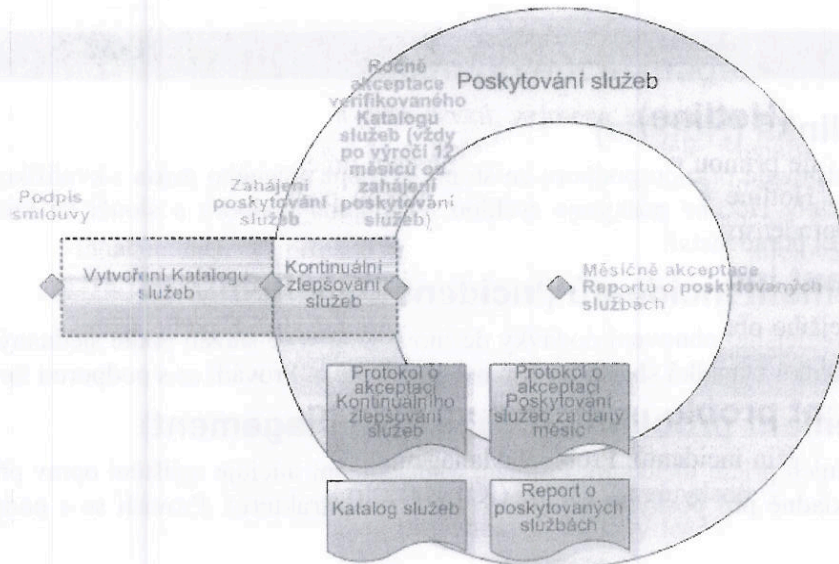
Ročné akceptace verifikovaného Katalogu služeb (vždy po výročí 12 měsíců od zahájení poskytování služeb)

Poskytování služeb

Podpis smlouvy

Zahájení poskytování služeb

Vytvoření Katalogu služeb

Kontinuální zlepšování služeb

Měsíčně akceptace Reportu o poskytovaných službách

Protokol o akceptaci Kontinuálního zlepšování služeb

Protokol o akceptaci Poskytování služeb za daný měsíc

Katalog služeb

Report o poskytovaných službách